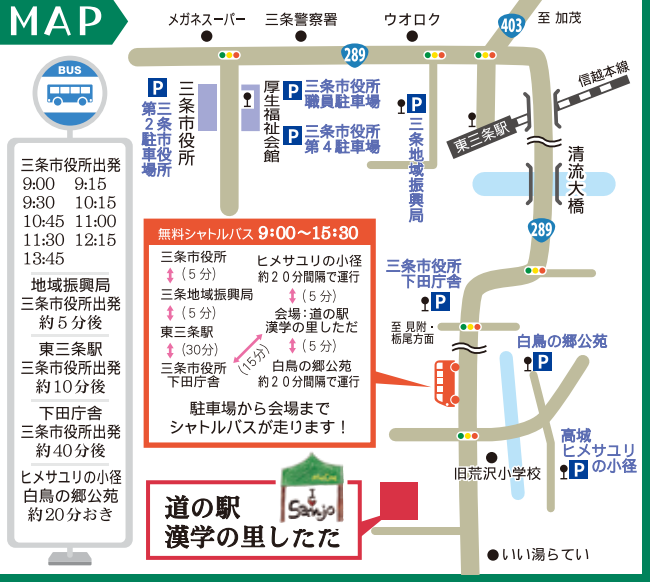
MAP

BUS

三条市役所出発
9:00 9:15
9:30 10:15
10:45 11:00
11:30 12:15
13:45

地域振興局
三条市役所出発
約５分後

東三条駅
三条市役所出発
約10分後

下田庁舎
三条市役所出発
約40分後

ヒメサユリの小径
白鳥の郷公苑
約20分おき

メガネスーパー
三条警察署
ウオロク
403
至 加茂
289
信越本線
P 第２駐車場
三条市役所
厚生福祉会館
P 三条市役所職員駐車場
P 三条市役所第４駐車場
P 三条地域振興局
東三条駅
清流大橋
289

無料シャトルバス 9:00〜15:30
三条市役所
（５分）
三条地域振興局
（５分）
東三条駅
（30分）
三条市役所下田庁舎
（15分）
ヒメサユリの小径
約２０分間隔で運行
（５分）
会場：道の駅漢学の里しただ
（５分）
白鳥の郷公苑
約２０分間隔で運行
駐車場から会場まで
シャトルバスが走ります！

三条市役所下田庁舎
P
至 見附・栃尾方面
白鳥の郷公苑
P
高城ヒメサユリの小径
P
旧荒沢小学校
Sanjo
道の駅
漢学の里しただ
いい湯らてい